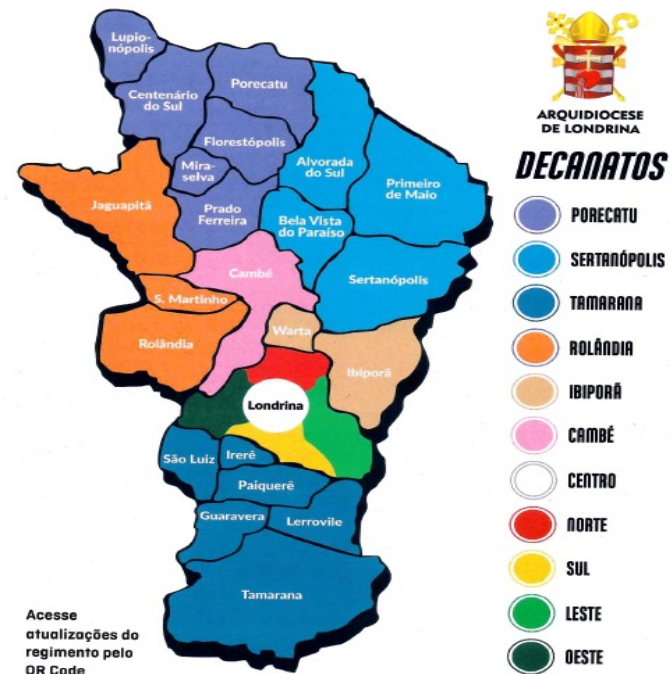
ARQUIDIOCESE DE LONDRINA

DECANATOS

PORECATU
SERTANÓPOLIS
TAMARANA
ROLÂNDIA
IBIPORÃ
CAMBÉ
CENTRO
NORTE
SUL
LESTE
OESTE

Lupionópolis
Centenário do Sul
Porecatu
Florestópolis
Miraselva
Alvorada do Sul
Primeiro de Maio
Jaguapitã
Prado Ferreira
Bela Vista do Paraíso
Cambé
Sertanópolis
S. Martinho
Rolândia
Warta
Ibiporã
Londrina
São Luiz
Irerê
Paiquerê
Guaravera
Lerrovile
Tamarana

Acesse atualizações do regimento pelo QR Code